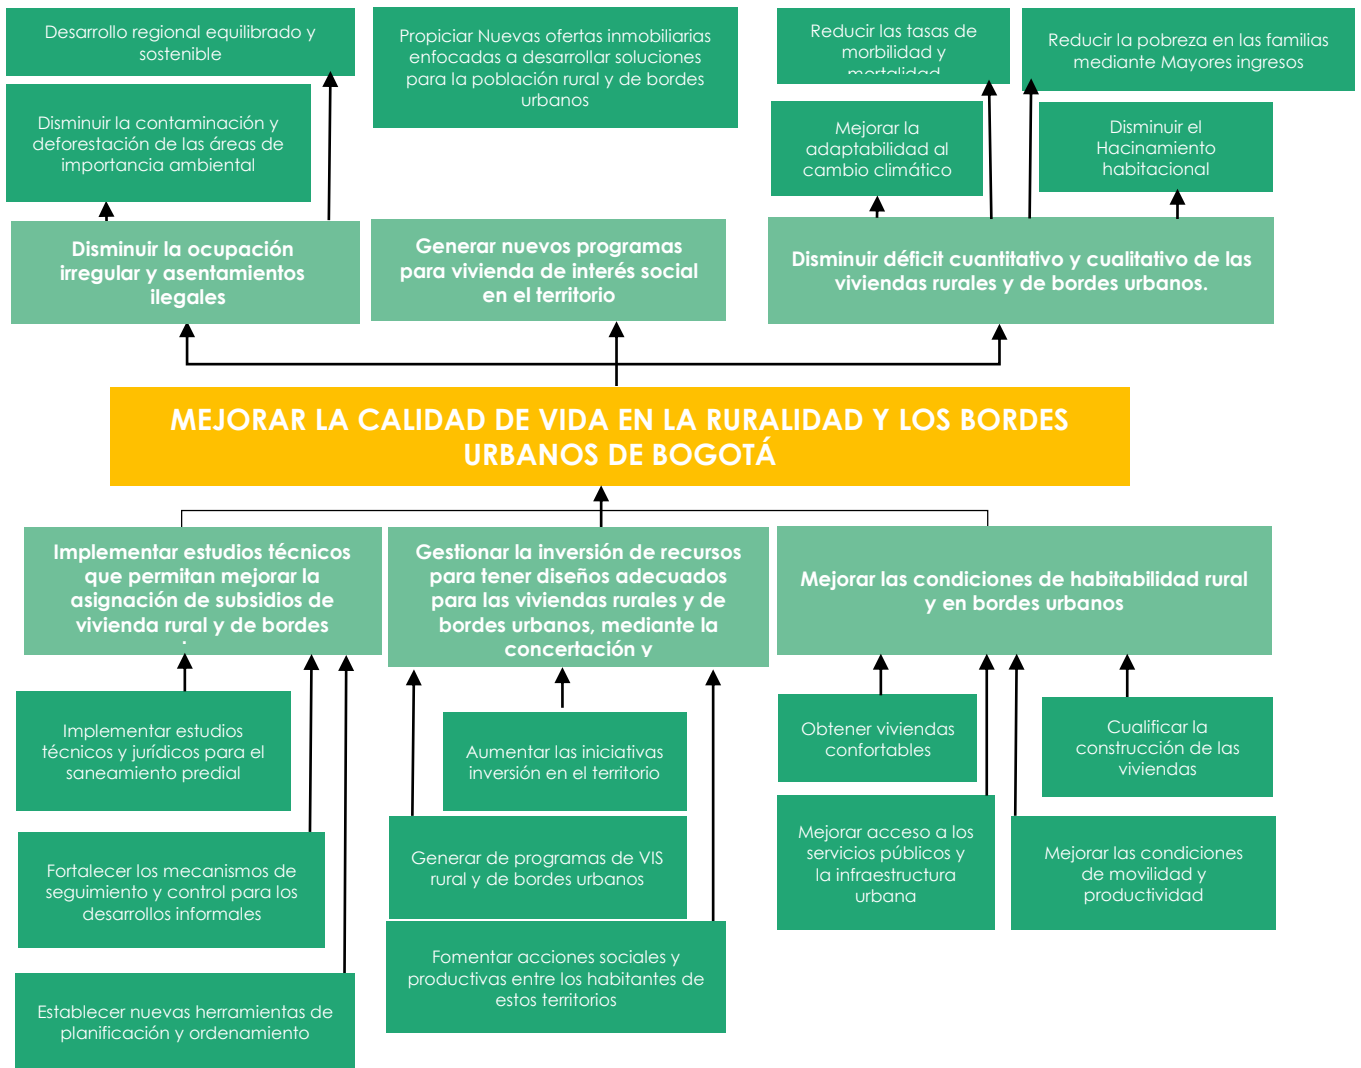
Desarrollo regional equilibrado y sostenible

Propiciar Nuevas ofertas inmobiliarias enfocadas a desarrollar soluciones para la población rural y de bordes urbanos

Reducir las tasas de morbilidad y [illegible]

Reducir la pobreza en las familias mediante Mayores ingresos

Disminuir la contaminación y deforestación de las áreas de importancia ambiental

Mejorar la adaptabilidad al cambio climático

Disminuir el Hacinamiento habitacional

Disminuir la ocupación irregular y asentamientos ilegales

Generar nuevos programas para vivienda de interés social en el territorio

Disminuir déficit cuantitativo y cualitativo de las viviendas rurales y de bordes urbanos.

MEJORAR LA CALIDAD DE VIDA EN LA RURALIDAD Y LOS BORDES URBANOS DE BOGOTÁ

Implementar estudios técnicos que permitan mejorar la asignación de subsidios de vivienda rural y de bordes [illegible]

Gestionar la inversión de recursos para tener diseños adecuados para las viviendas rurales y de bordes urbanos, mediante la concertación y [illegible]

Mejorar las condiciones de habitabilidad rural y en bordes urbanos

Implementar estudios técnicos y jurídicos para el saneamiento predial

Aumentar las iniciativas inversión en el territorio

Obtener viviendas confortables

Cualificar la construcción de las viviendas

Fortalecer los mecanismos de seguimiento y control para los desarrollos informales

Generar de programas de VIS rural y de bordes urbanos

Mejorar acceso a los servicios públicos y la infraestructura urbana

Mejorar las condiciones de movilidad y productividad

Establecer nuevas herramientas de planificación y ordenamiento

Fomentar acciones sociales y productivas entre los habitantes de estos territorios